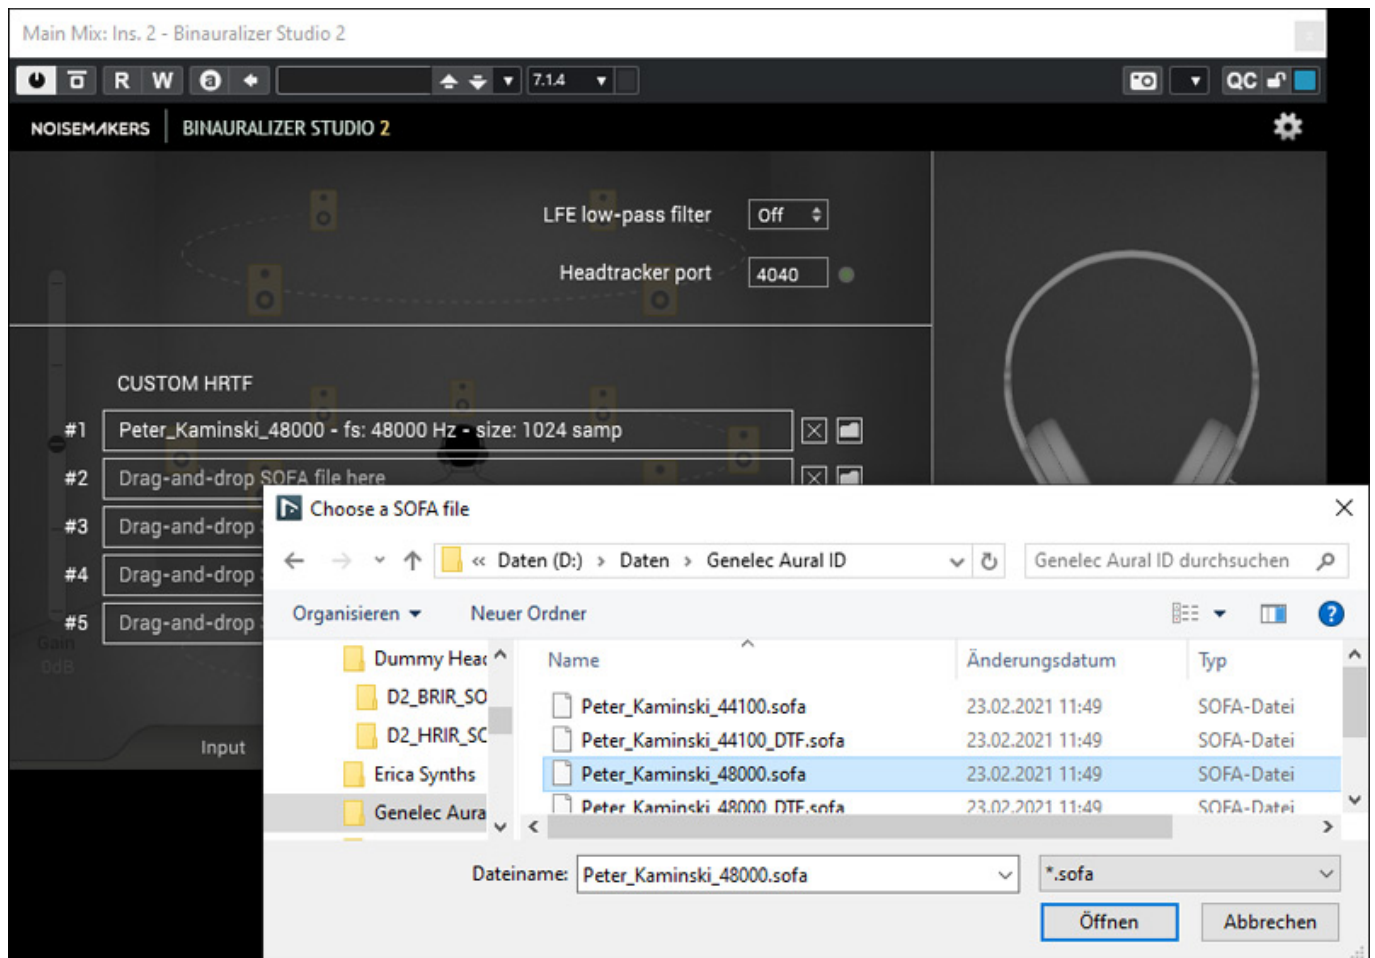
Main Mix: Ins. 2 - Binauralizer Studio 2

R W 7.1.4 QC

NOISEMAKERS BINAURALIZER STUDIO 2

LFE low-pass filter Off

Headtracker port 4040

CUSTOM HRTF

#1 Peter_Kaminski_48000 - fs: 48000 Hz - size: 1024 samp

#2 Drag-and-drop SOFA file here

#3 Drag-and-drop

#4 Drag-and-drop

#5 Drag-and-drop

Gain
0dB

Input

Choose a SOFA file

« Daten (D:) › Daten › Genelec Aural ID

Genelec Aural ID durchsuchen

Organisieren ▾ Neuer Ordner

Dummy Heac
D2_BRIR_SO
D2_HRIR_SC
Erica Synths
Genelec Aura

| Name | Änderungsdatum | Typ |
|---|---|---|
| Peter_Kaminski_44100.sofa | 23.02.2021 11:49 | SOFA-Datei |
| Peter_Kaminski_44100_DTF.sofa | 23.02.2021 11:49 | SOFA-Datei |
| Peter_Kaminski_48000.sofa | 23.02.2021 11:49 | SOFA-Datei |
| Peter_Kaminski_48000_DTF.sofa | 23.02.2021 11:49 | SOFA-Datei |

Dateiname: Peter_Kaminski_48000.sofa

*.sofa

Öffnen Abbrechen